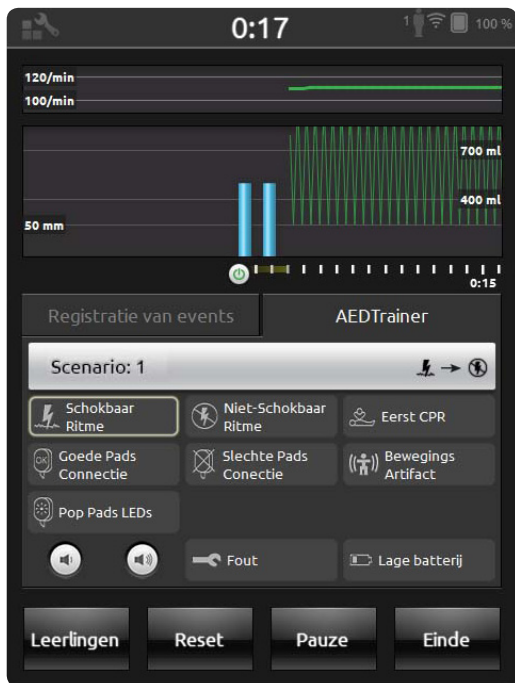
0:17

1 100 %

120/min
100/min

700 ml
400 ml
50 mm

0:15

Registratie van events

AEDTrainer

Scenario: 1

Schokbaar Ritme

Niet-Schokbaar Ritme

Eerst CPR

Goede Pads Connectie

Slechte Pads Conectie

Bewegings Artifact

Pop Pads LEDs

Fout

Lage batterij

Leerlingen

Reset

Pauze

Einde